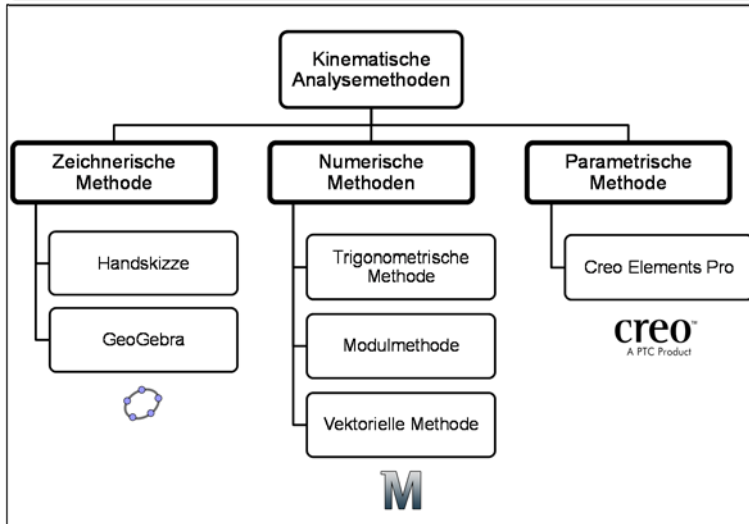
Kinematische Analysemethoden

Zeichnerische Methode

Handskizze

GeoGebra

Numerische Methoden

Trigonometrische Methode

Modulmethode

Vektorielle Methode

M

Parametrische Methode

Creo Elements Pro

creo™
A PTC Product